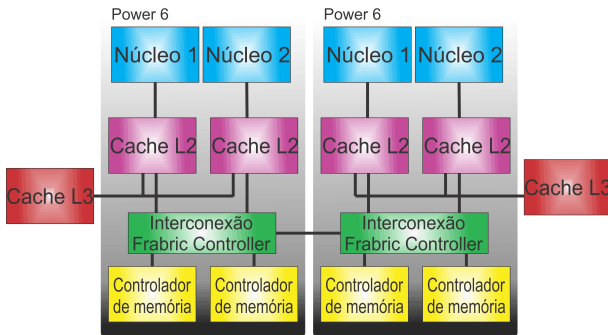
Power 6

Núcleo 1

Núcleo 2

Cache L2

Cache L2

Cache L3

Interconexão Frabric Controller

Controlador de memória

Controlador de memória

Power 6

Núcleo 1

Núcleo 2

Cache L2

Cache L2

Cache L3

Interconexão Frabric Controller

Controlador de memória

Controlador de memória